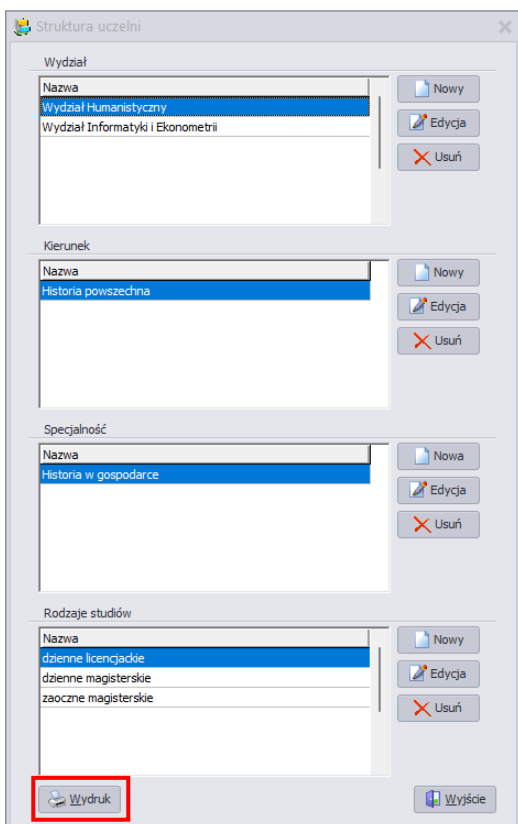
Struktura uczelni

Wydział

| Nazwa |
|---|
| Wydział Humanistyczny |
| Wydział Informatyki i Ekonometrii |

Nowy
Edycja
Usuń

Kierunek

| Nazwa |
|---|
| Historia powszechna |

Nowy
Edycja
Usuń

Specjalność

| Nazwa |
|---|
| Historia w gospodarce |

Nowa
Edycja
Usuń

Rodzaje studiów

| Nazwa |
|---|
| dzienne licencjackie |
| dzienne magisterskie |
| zaoczne magisterskie |

Nowy
Edycja
Usuń

Wydruk
Wyjście